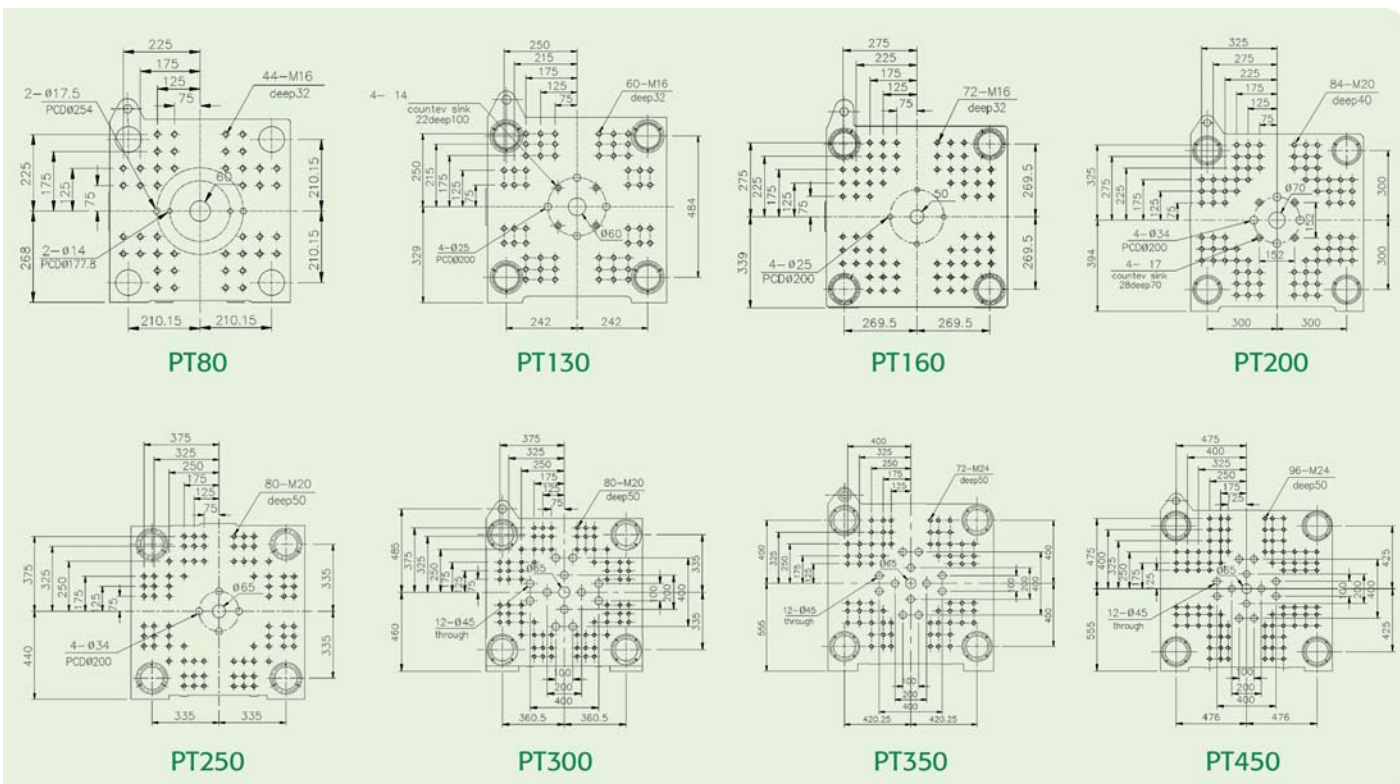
225
175
125
75
2-ø17.5
PCDø254
44-M16
deep32
225
175
125
75
60
210.15
210.15
2-ø14
PCDø177.8
268
210.15
210.15

PT80

250
215
175
125
75
4- 14
countev sink
22deep100
60-M16
deep32
250
215
175
125
75
484
4-ø25
PCDø200
ø60
329
242
242

PT130

275
225
175
125
75
72-M16
deep32
275
225
175
125
75
50
269.5
269.5
4-ø25
PCDø200
339
269.5
269.5

PT160

325
275
225
175
125
75
84-M20
deep40
325
275
225
175
125
75
ø70
300
4-ø34
PCDø200
152
4- 17
countev sink
28deep70
152
394
300
300
300

PT200

375
325
250
175
125
75
80-M20
deep50
375
325
250
175
125
75
ø65
335
4-ø34
PCDø200
440
335
335
335

PT250

375
325
250
175
125
75
80-M20
deep50
485
375
325
250
175
125
75
ø65
335
100
200
400
12-ø45
through
460
335
100
200
400
360.5
360.5

PT300

400
325
250
175
125
72-M24
deep50
400
325
250
175
125
ø65
400
100
200
400
12-ø45
through
555
400
100
200
400
420.25
420.25

PT350

475
400
325
250
175
125
96-M24
deep50
475
400
325
250
175
125
ø65
425
100
200
400
12-ø45
through
555
425
100
200
400
476
476

PT450